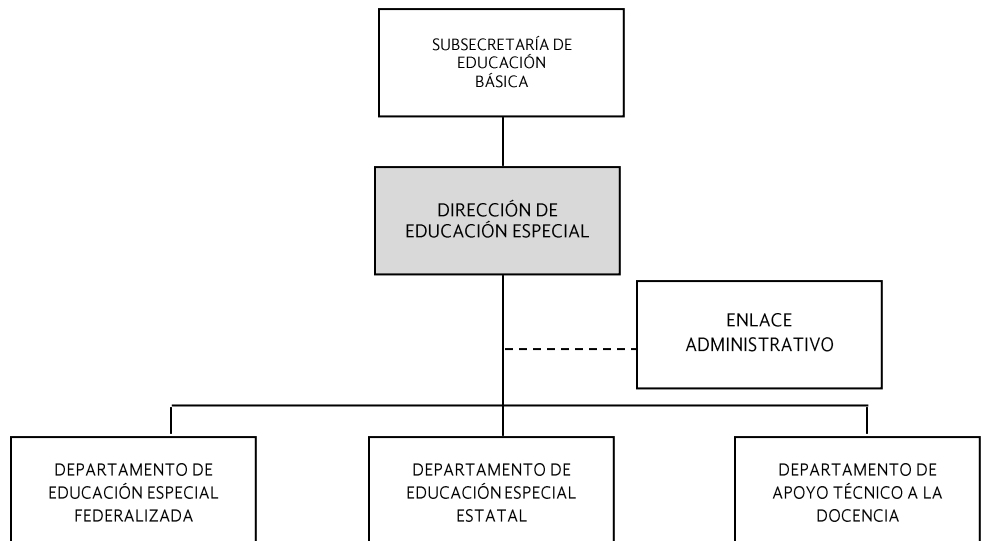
SUBSECRETARÍA DE EDUCACIÓN BÁSICA

DIRECCIÓN DE EDUCACIÓN ESPECIAL

ENLACE ADMINISTRATIVO

DEPARTAMENTO DE EDUCACIÓN ESPECIAL FEDERALIZADA

DEPARTAMENTO DE EDUCACIÓN ESPECIAL ESTATAL

DEPARTAMENTO DE APOYO TÉCNICO A LA DOCENCIA